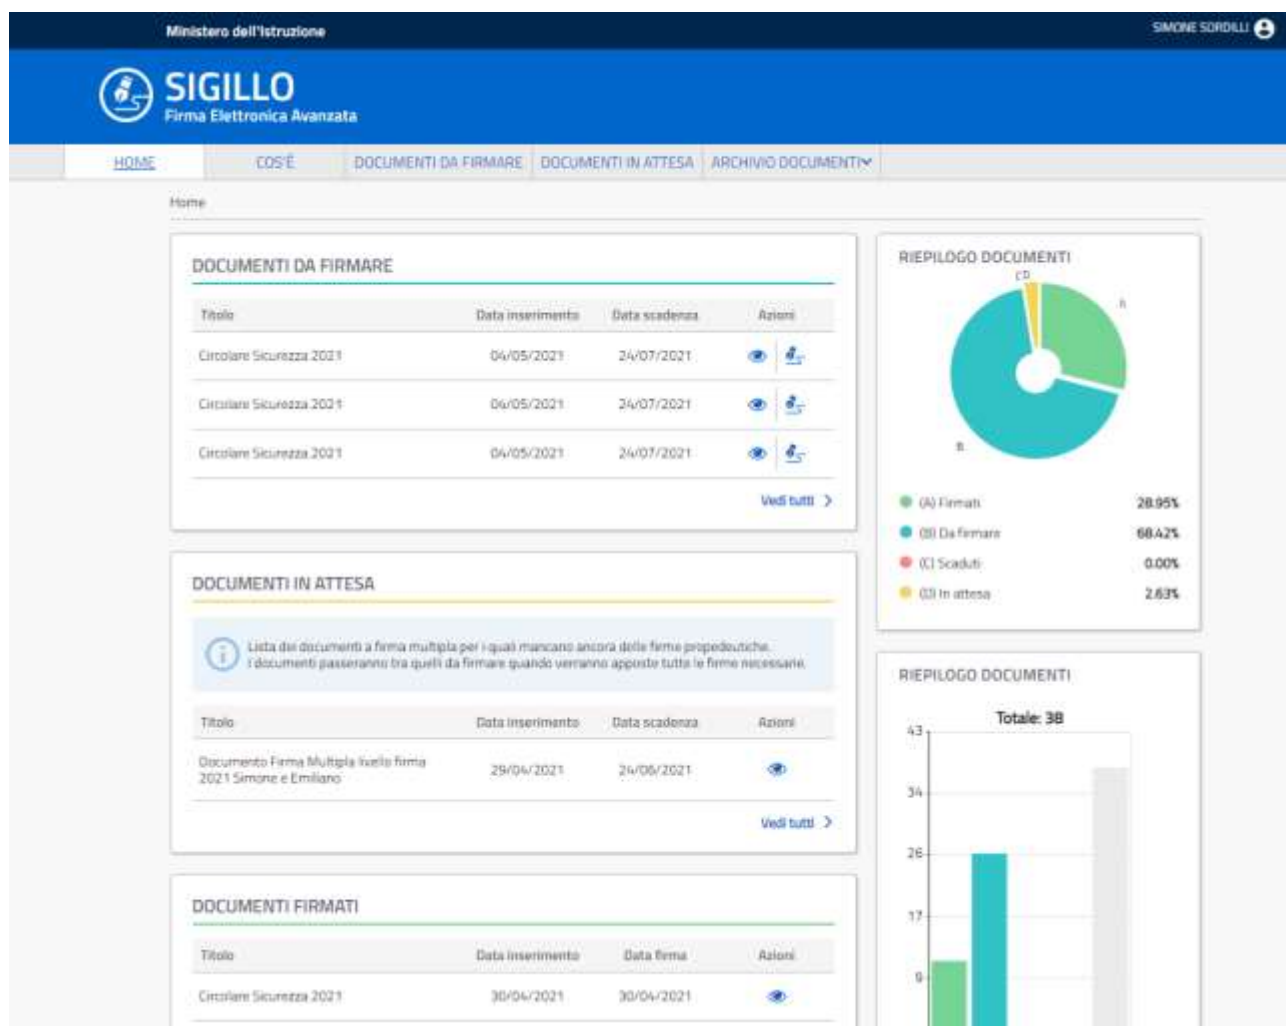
Ministero dell'Istruzione

SIMONE SORDILLI

SIGILLO
Firma Elettronica Avanzata

HOME | COS'È | DOCUMENTI DA FIRMARE | DOCUMENTI IN ATTESA | ARCHIVIO DOCUMENTI

Home

DOCUMENTI DA FIRMARE

| Titolo | Data inserimento | Data scadenza | Azioni |
|---|---|---|---|
| Circolare Sicurezza 2021 | 04/05/2021 | 24/07/2021 | |
| Circolare Sicurezza 2021 | 04/05/2021 | 24/07/2021 | |
| Circolare Sicurezza 2021 | 04/05/2021 | 24/07/2021 | |

Vedi tutti >

DOCUMENTI IN ATTESA

Lista dei documenti a firma multipla per i quali mancano ancora delle firme propedeutiche. I documenti passeranno tra quelli da firmare quando verranno apposte tutte le firme necessarie.

| Titolo | Data inserimento | Data scadenza | Azioni |
|---|---|---|---|
| Documento Firma Multipla livello firma 2021 Simone e Emiliano | 29/04/2021 | 24/06/2021 | |

Vedi tutti >

DOCUMENTI FIRMATI

| Titolo | Data inserimento | Data firma | Azioni |
|---|---|---|---|
| Circolare Sicurezza 2021 | 30/04/2021 | 30/04/2021 | |

RIEPILOGO DOCUMENTI

C D
A
B

(A) Firmati 28.95%
(B) Da firmare 68.42%
(C) Scaduti 0.00%
(D) In attesa 2.63%

RIEPILOGO DOCUMENTI

Totale: 38

43
34
26
17
9